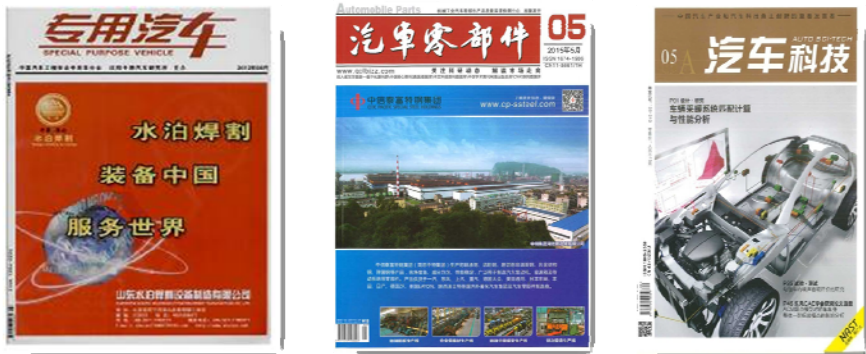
专用汽车
SPECIAL PURPOSE VEHICLE

水泊焊割
装备中国
服务世界

山东水泊焊割设备制造有限公司

Automobile Parts
汽車零部件
05
2015年5月
www.qclbjzz.com
ISSN 1674-1986
CN 11-5661/TH

中国船重特钢制造
www.cp-sstsel.com

05
AUTO SCI-TECH
汽车科技
车辆零部件匹配计算与性能分析
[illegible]